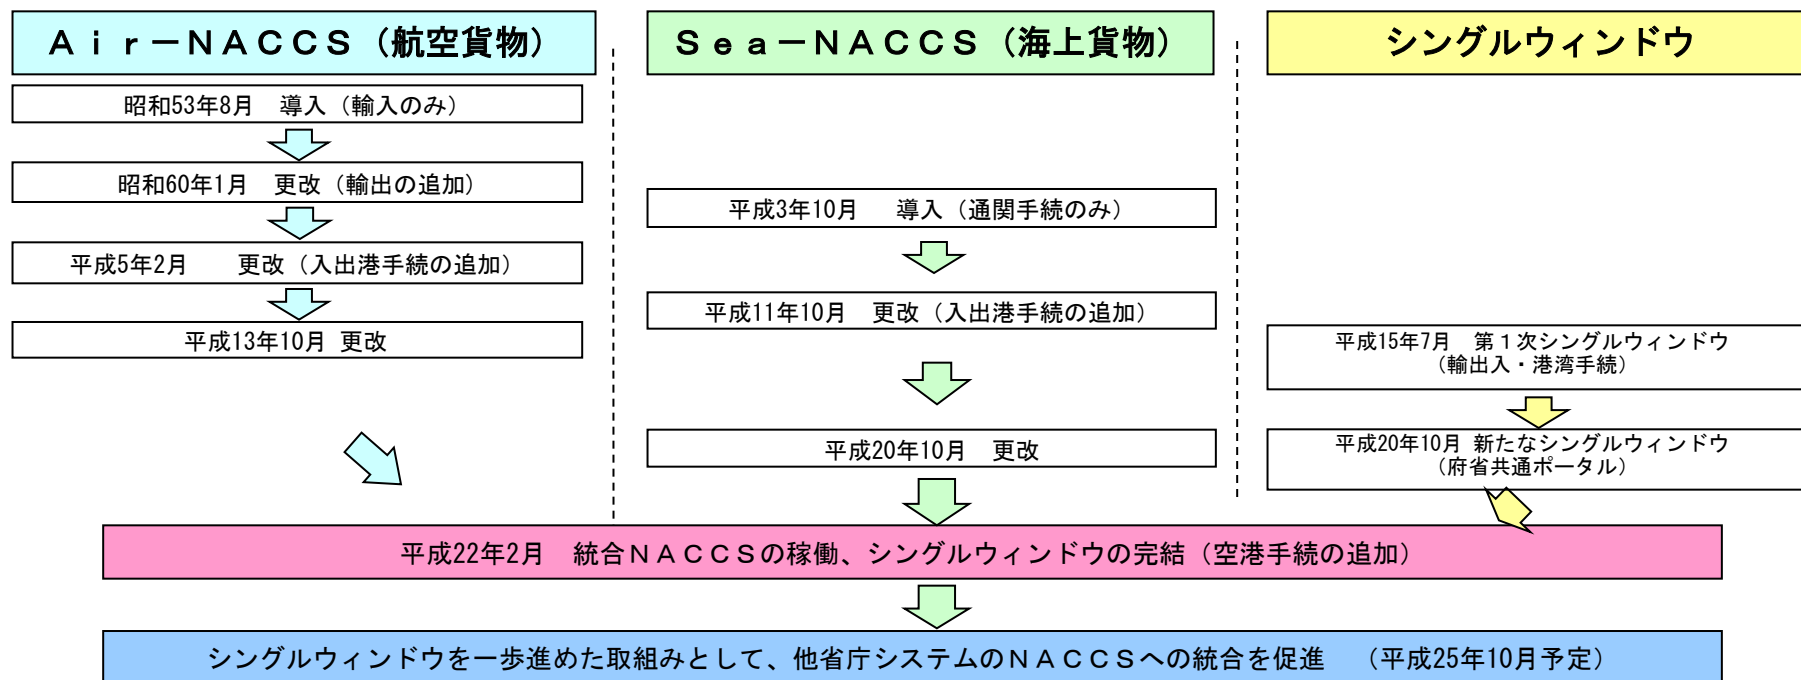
Ａｉｒ－ＮＡＣＣＳ（航空貨物）

昭和53年8月　導入（輸入のみ）

昭和60年1月　更改（輸出の追加）

平成5年2月　更改（入出港手続の追加）

平成13年10月　更改

Ｓｅａ－ＮＡＣＣＳ（海上貨物）

平成3年10月　導入（通関手続のみ）

平成11年10月　更改（入出港手続の追加）

平成20年10月　更改

シングルウィンドウ

平成15年7月　第１次シングルウィンドウ（輸出入・港湾手続）

平成20年10月　新たなシングルウィンドウ（府省共通ポータル）

平成22年2月　統合ＮＡＣＣＳの稼働、シングルウィンドウの完結（空港手続の追加）

シングルウィンドウを一歩進めた取組みとして、他省庁システムのＮＡＣＣＳへの統合を促進　（平成25年10月予定）